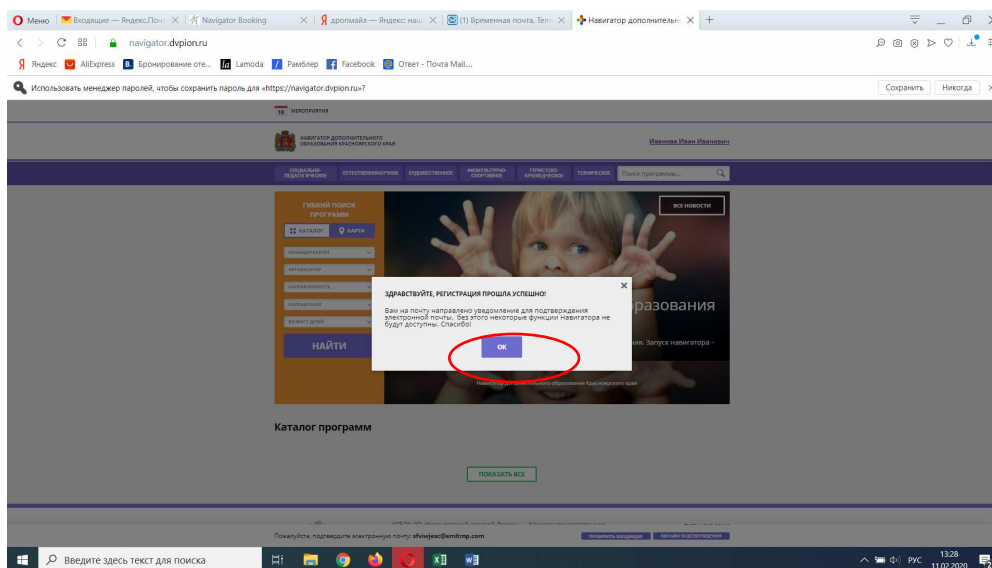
Меню | Входящие — Яндекс.Почт | Navigator Booking | дропмайл — Яндекс: наш | (1) Временная почта. Тем | Навигатор дополнительн | +

navigator.dvpion.ru

Яндекс | AliExpress | Бронирование оте... | Lamoda | Рамблер | Facebook | Ответ - Почта Mail...

Использовать менеджер паролей, чтобы сохранить пароль для «https://navigator.dvpion.ru»?

Сохранить | Никогда

10 МЕРОПРИЯТИЯ

НАВИГАТОР ДОПОЛНИТЕЛЬНОГО ОБРАЗОВАНИЯ КРАСНОЯРСКОГО КРАЯ

Иванова Иван Иванович

СОЦИАЛЬНО-ПЕДАГОГИЧЕСКОЕ | ЕСТЕСТВЕННОНАУЧНОЕ | ХУДОЖЕСТВЕННОЕ | ФИЗКУЛЬТУРНО-СПОРТИВНОЕ | ТУРИСТСКО-КРАЕВЕДЧЕСКОЕ | ТЕХНИЧЕСКОЕ | Поиск программы...

ГИБКИЙ ПОИСК ПРОГРАММ

КАТАЛОГ | КАРТА

МУНИЦИПАЛИТЕТ
ОРГАНИЗАТОР
НАПРАВЛЕННОСТЬ
НАПРАВЛЕНИЕ
ВОЗРАСТ ДЕТЕЙ

НАЙТИ

ВСЕ НОВОСТИ

разования

ния. Запуск навигатора –

Навигатор дополнительного образования Красноярского края

ЗДРАВСТВУЙТЕ, РЕГИСТРАЦИЯ ПРОШЛА УСПЕШНО!

Вам на почту направлено уведомление для подтверждения электронной почты, без этого некоторые функции Навигатора не будут доступны. Спасибо!

ОК

Каталог программ

ПОКАЗАТЬ ВСЕ

Пожалуйста, подтвердите электронную почту: sfviwjesc@emltmp.com

Введите здесь текст для поиска

РУС 13:28 11.02.2020